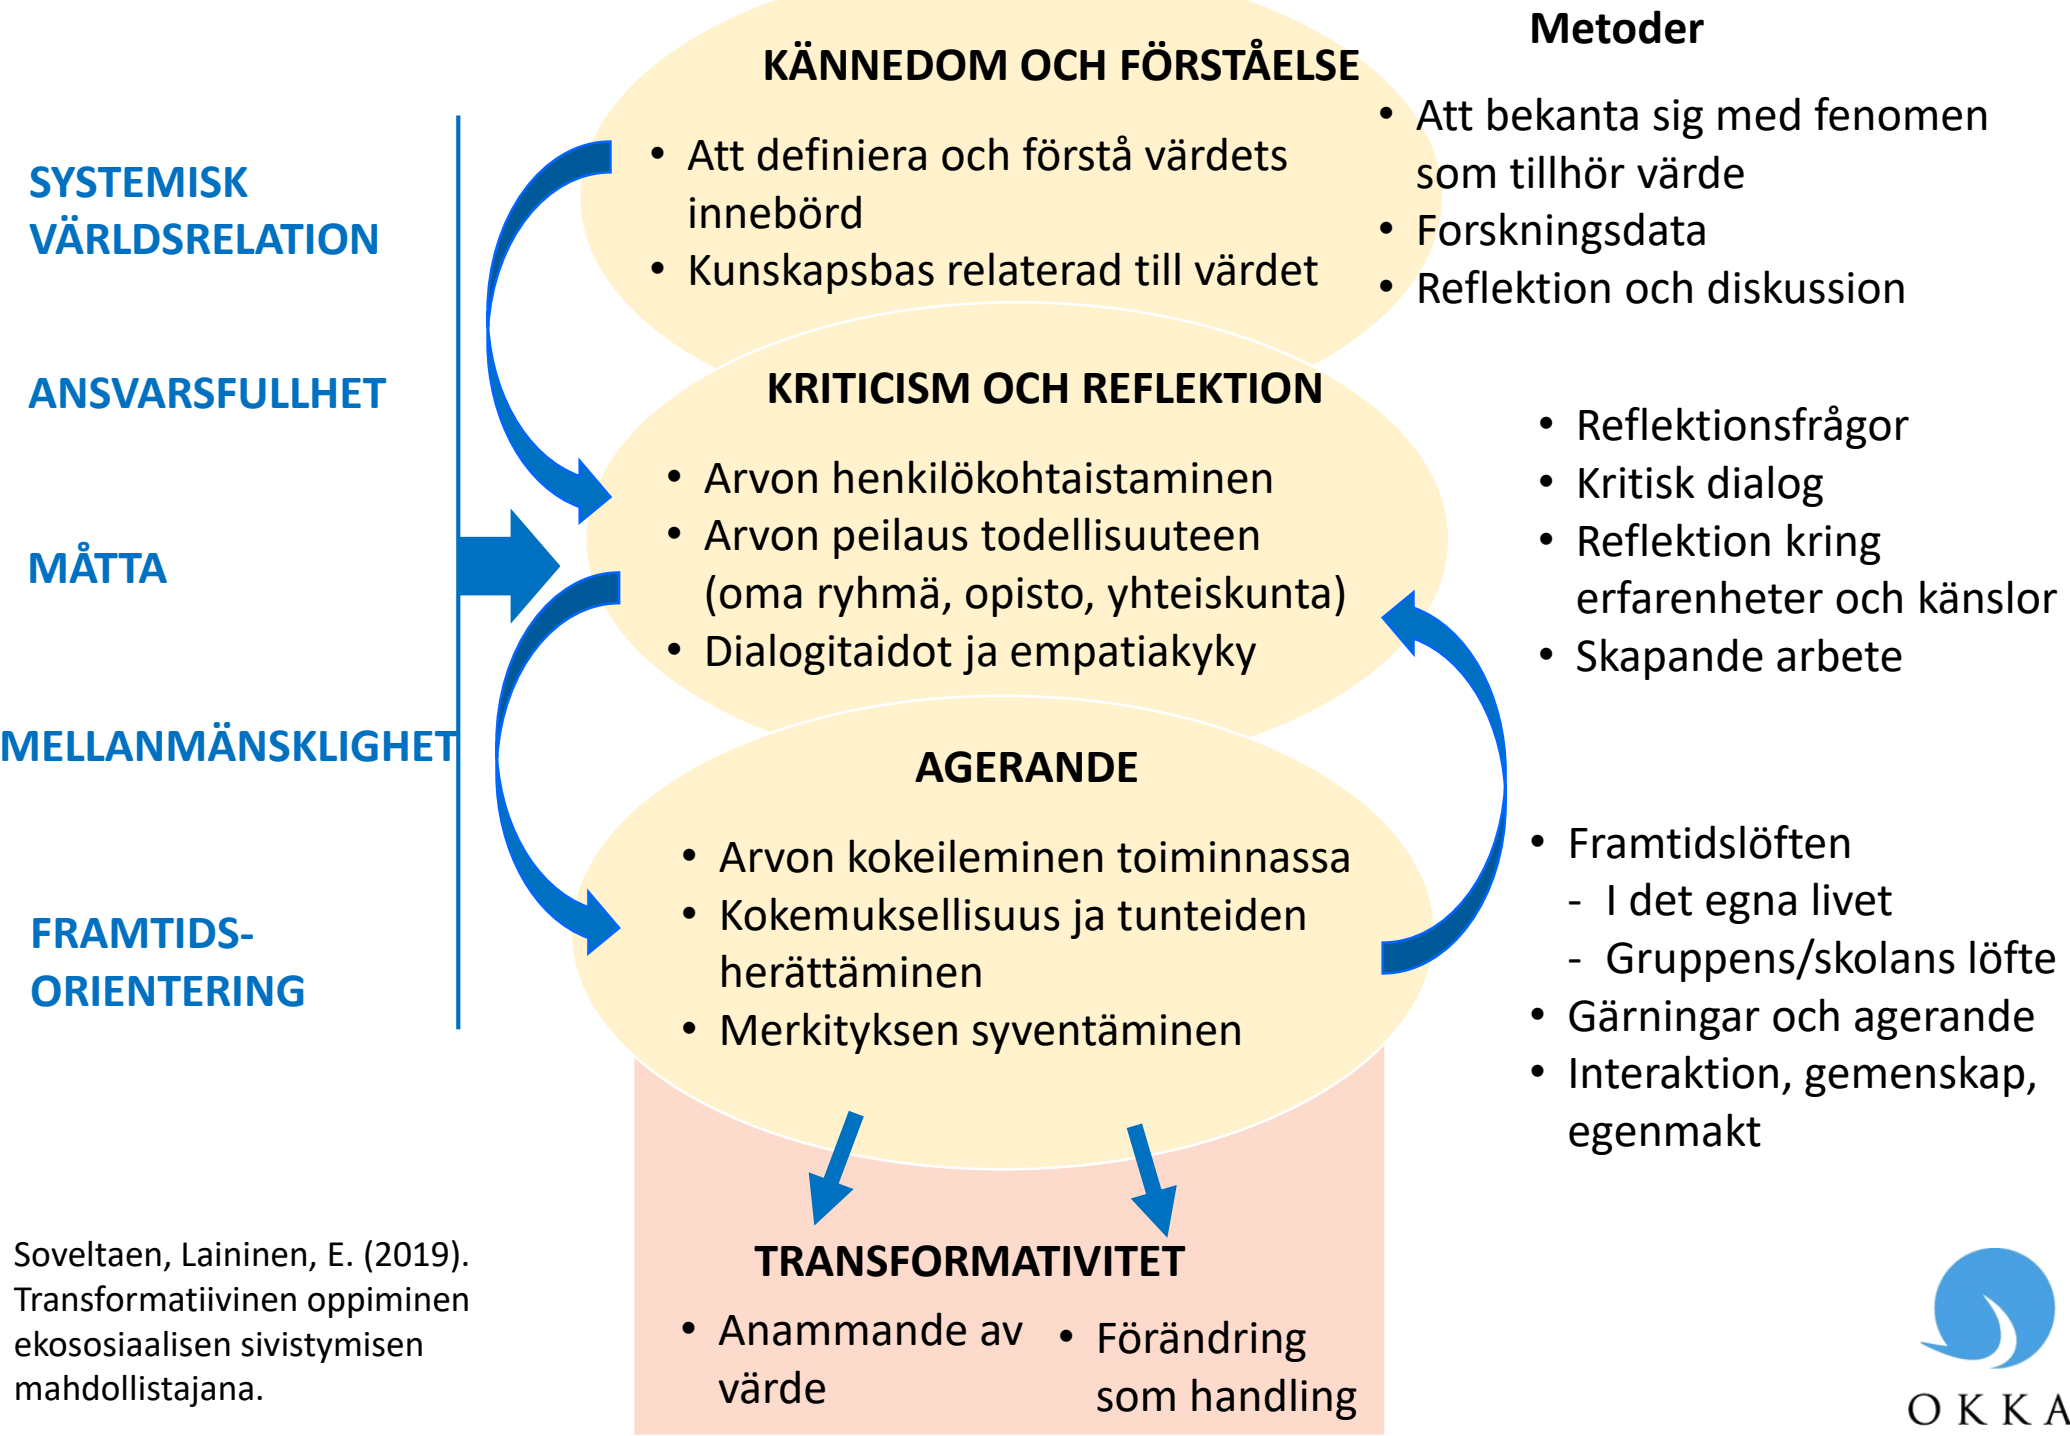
Metoder

SYSTEMISK VÄRLDSRELATION

ANSVARSFULLHET

MÅTTA

MELLANMÄNSKLIGHET

FRAMTIDS-ORIENTERING

KÄNNEDOM OCH FÖRSTÅELSE

- Att definiera och förstå värdets innebörd
- Kunskapsbas relaterad till värdet

- Att bekanta sig med fenomen som tillhör värde
- Forskningsdata
- Reflektion och diskussion

KRITICISM OCH REFLEKTION

- Arvon henkilökohtaistaminen
- Arvon peilaus todellisuuteen (oma ryhmä, opisto, yhteiskunta)
- Dialogitaidot ja empatiakyky

- Reflektionsfrågor
- Kritisk dialog
- Reflektion kring erfarenheter och känslor
- Skapande arbete

AGERANDE

- Arvon kokeileminen toiminnassa
- Kokemuksellisuus ja tunteiden herättäminen
- Merkityksen syventäminen

- Framtidslöften
  - I det egna livet
  - Gruppens/skolans löfte
- Gärningar och agerande
- Interaktion, gemenskap, egenmakt

TRANSFORMATIVITET

- Anammande av värde
- Förändring som handling

Soveltaen, Laininen, E. (2019). Transformatiivinen oppiminen ekososiaalisen sivistymisen mahdollistajana.

OKKA